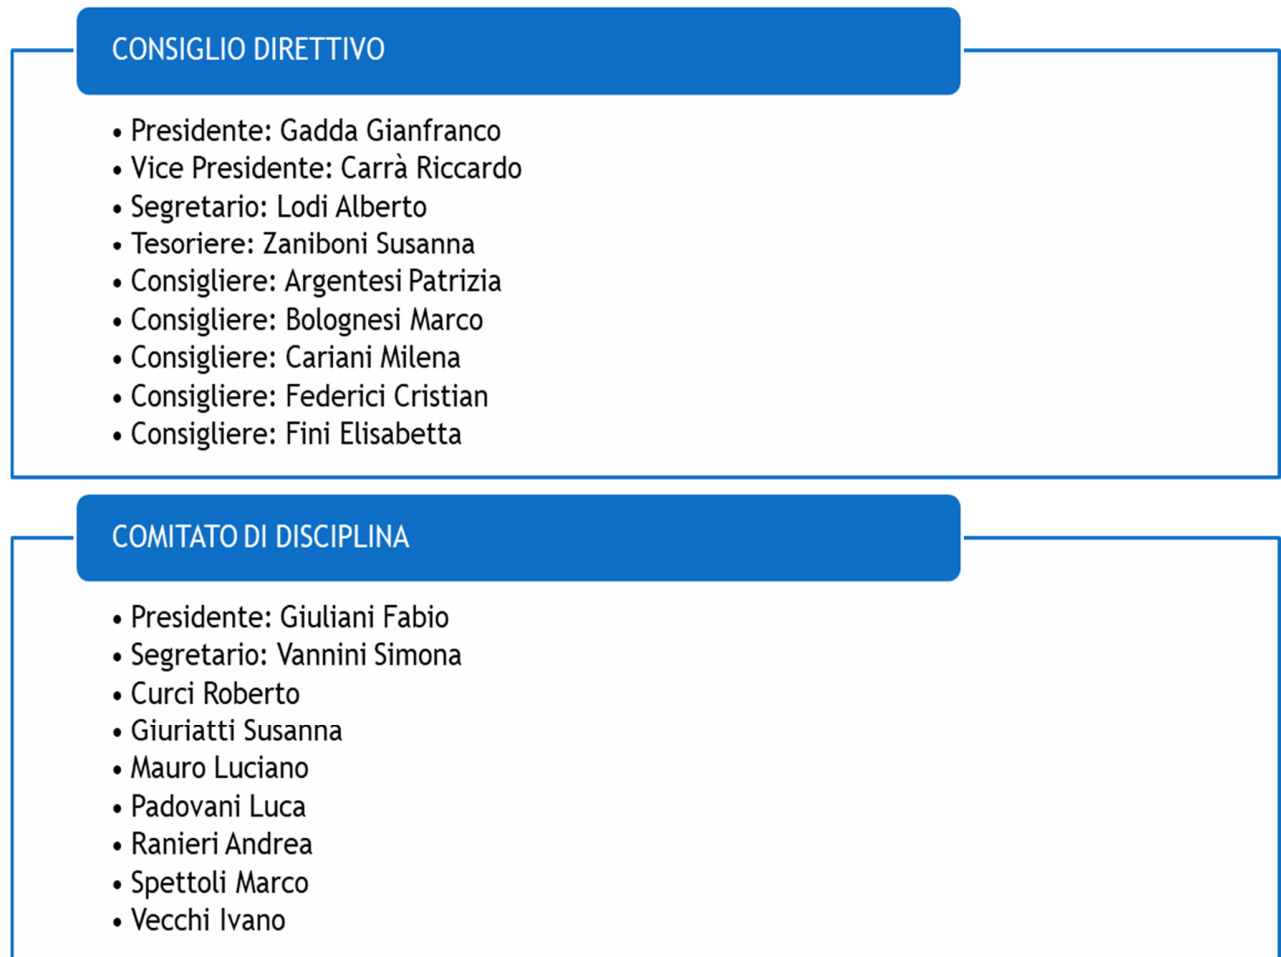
CONSIGLIO DIRETTIVO

• Presidente: Gadda Gianfranco
• Vice Presidente: Carrà Riccardo
• Segretario: Lodi Alberto
• Tesoriere: Zaniboni Susanna
• Consigliere: Argentesi Patrizia
• Consigliere: Bolognesi Marco
• Consigliere: Cariani Milena
• Consigliere: Federici Cristian
• Consigliere: Fini Elisabetta

COMITATO DI DISCIPLINA

• Presidente: Giuliani Fabio
• Segretario: Vannini Simona
• Curci Roberto
• Giuriatti Susanna
• Mauro Luciano
• Padovani Luca
• Ranieri Andrea
• Spettoli Marco
• Vecchi Ivano